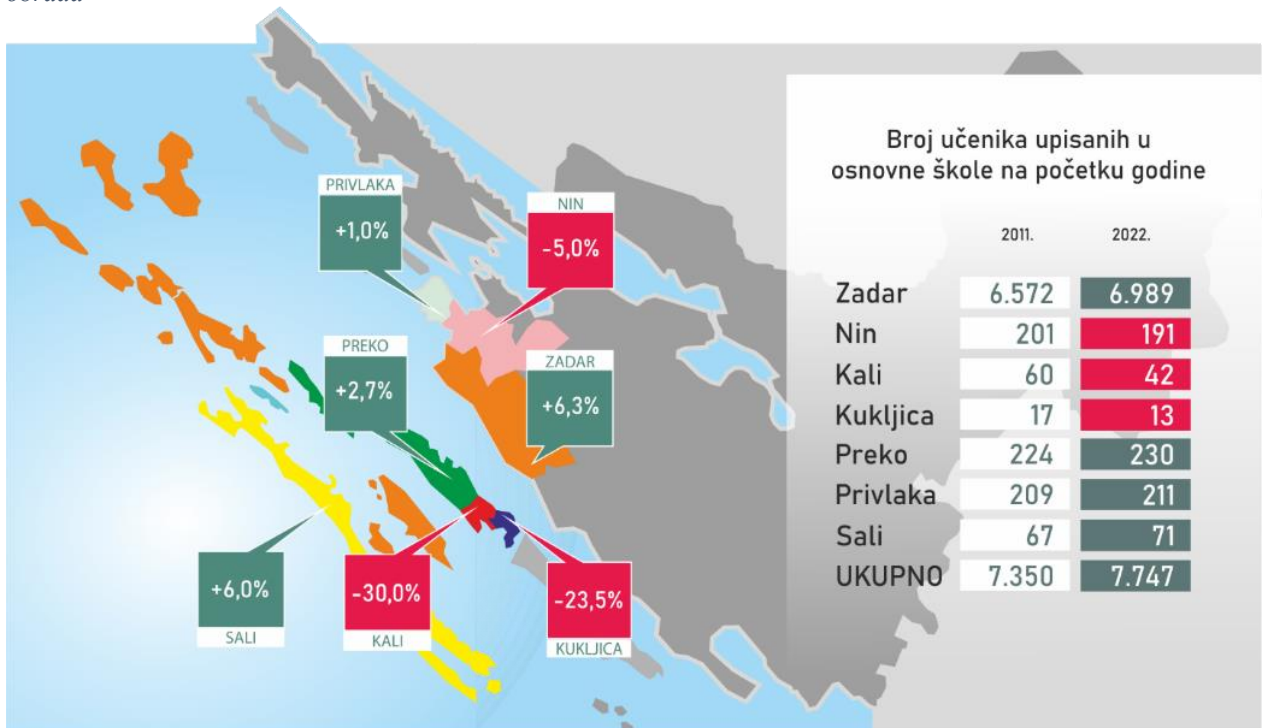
PRIVLAKA
+1,0%

NIN
-5,0%

PREKO
+2,7%

ZADAR
+6,3%

+6,0%
SALI

-30,0%
KALI

-23,5%
KUKLJICA

Broj učenika upisanih u osnovne škole na početku godine

| | 2011. | 2022. |
|---|---|---|
| Zadar | 6.572 | 6.989 |
| Nin | 201 | 191 |
| Kali | 60 | 42 |
| Kukljica | 17 | 13 |
| Preko | 224 | 230 |
| Privlaka | 209 | 211 |
| Sali | 67 | 71 |
| UKUPNO | 7.350 | 7.747 |